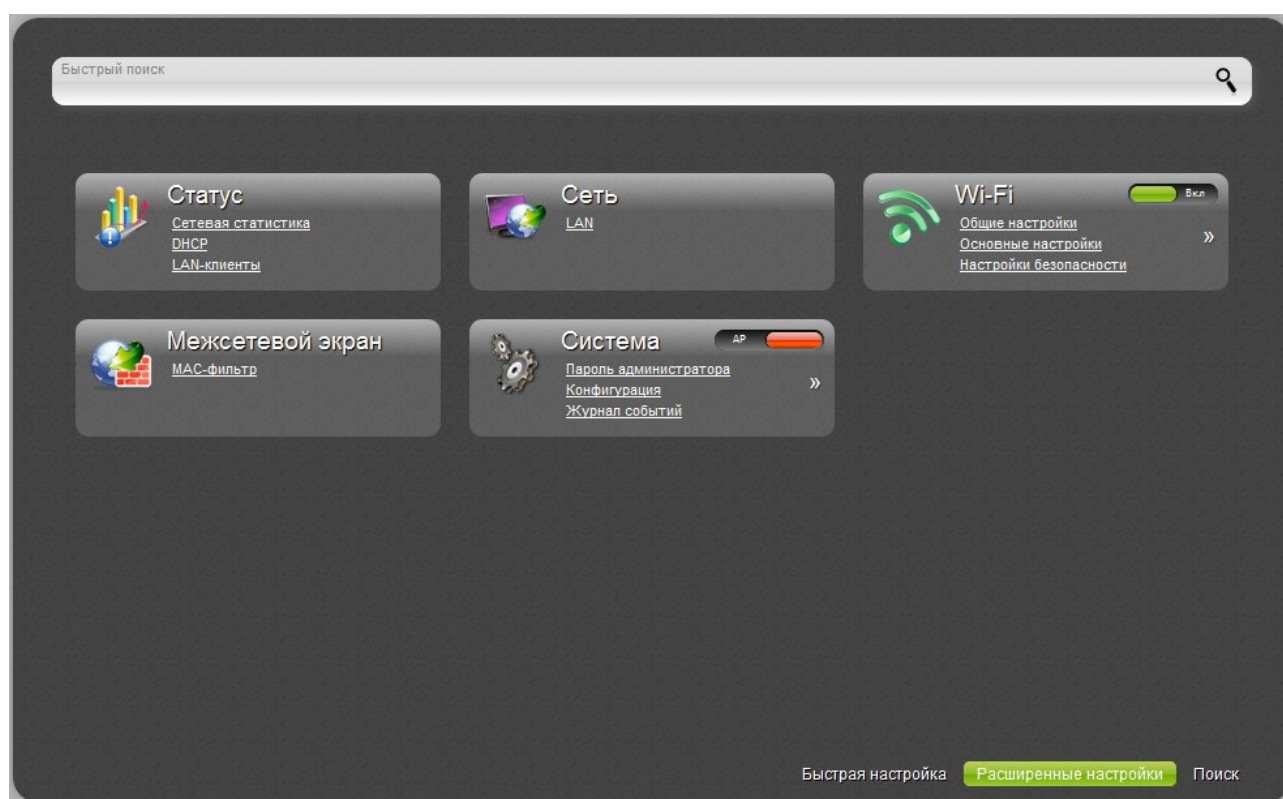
Быстрый поиск

Статус
Сетевая статистика
DHCP
LAN-клиенты

Сеть
LAN

Wi-Fi
Вкл
Общие настройки
Основные настройки
Настройки безопасности
»

Межсетевой экран
MAC-фильтр

Система
AP
Пароль администратора
Конфигурация
Журнал событий
»

Быстрая настройка
Расширенные настройки
Поиск